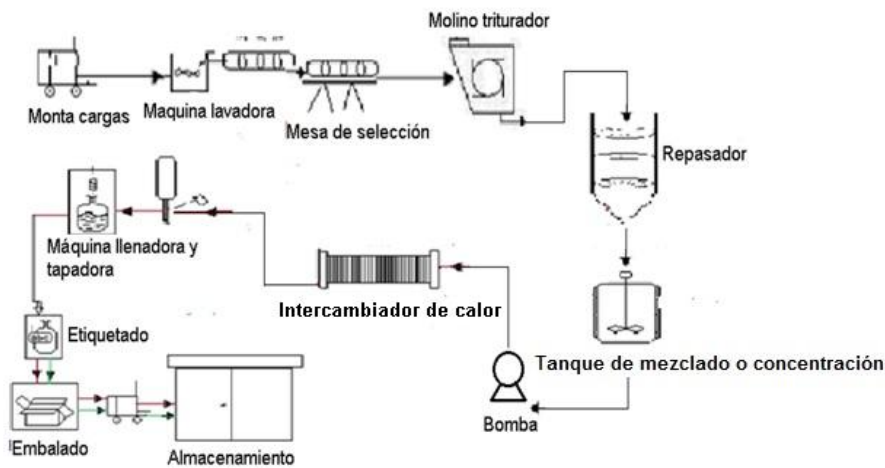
Molino triturador

Monta cargas

Maquina lavadora

Mesa de selección

Repasador

Máquina llenadora y tapadora

Intercambiador de calor

Etiquetado

Tanque de mezclado o concentración

Bomba

Embalado

Almacenamiento